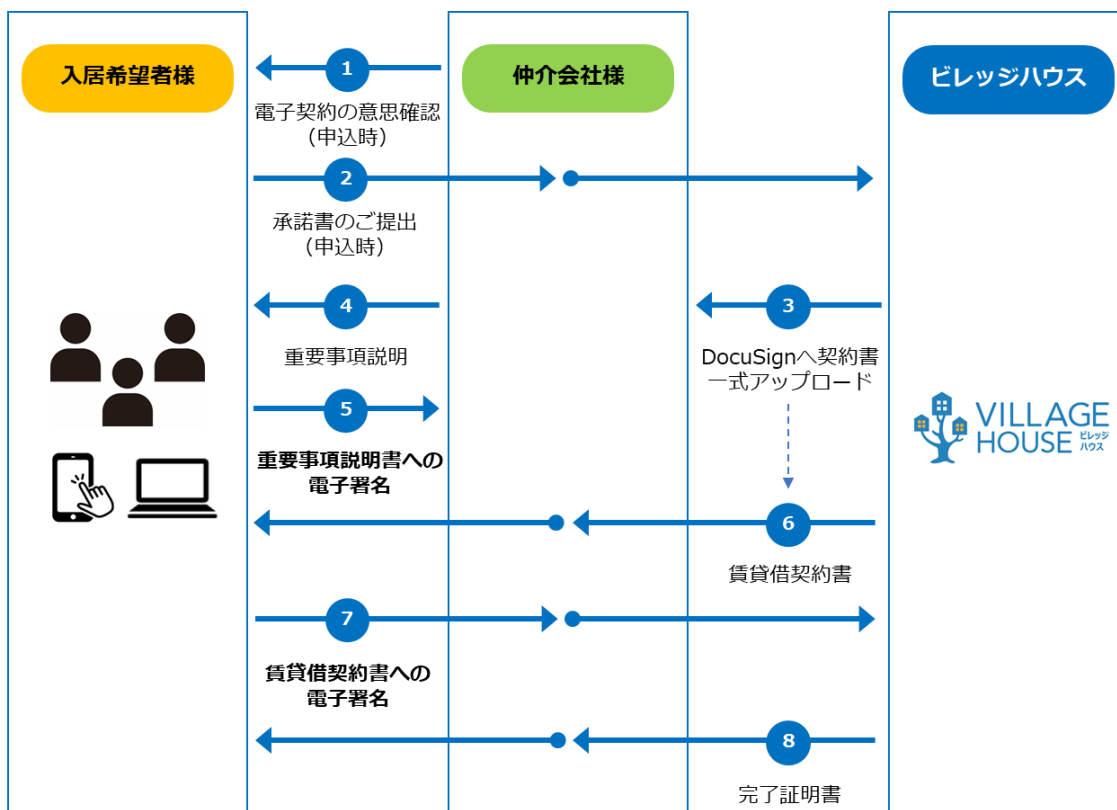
入居希望者様

仲介会社様

ビレッジハウス

1
電子契約の意思確認
(申込時)

2
承諾書のご提出
(申込時)

3
DocuSignへ契約書
一式アップロード

4
重要事項説明

5
重要事項説明書への
電子署名

VILLAGE HOUSE ビレッジハウス

6
賃貸借契約書

7
賃貸借契約書への
電子署名

8
完了証明書